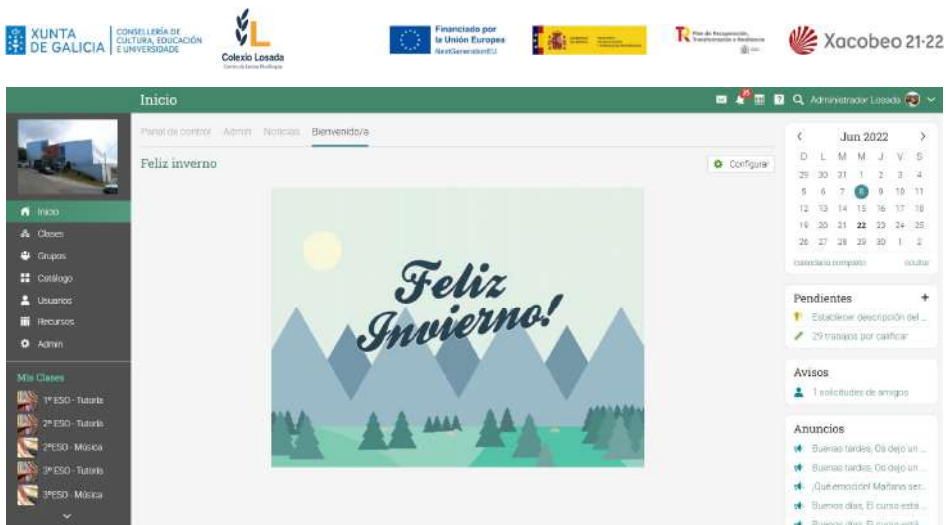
XUNTA DE GALICIA | CONSELLERÍA DE CULTURA, EDUCACIÓN E UNIVERSIDADE

Colexio Losada

Financiado por la Unión Europea NextGenerationEU

Plan de Recuperación, Transformación y Resiliencia

Xacobeo 21·22

Inicio

Administrador Losada

Inicio
Clases
Grupos
Catálogo
Usuarios
Recursos
Admin

Mis Clases
1º ESO - Tutoría
2º ESO - Tutoría
2ºESO - Música
3º ESO - Tutoría
3ºESO - Música

Panel de control Admin Noticias Bienvenido/a

Feliz invierno

Configurar

Feliz Invierno!

Jun 2022

| D | L | M | M | J | V | S |
|---|---|---|---|---|---|---|
| 29 | 30 | 31 | 1 | 2 | 3 | 4 |
| 5 | 6 | 7 | 8 | 9 | 10 | 11 |
| 12 | 13 | 14 | 15 | 16 | 17 | 18 |
| 19 | 20 | 21 | 22 | 23 | 24 | 25 |
| 26 | 27 | 28 | 29 | 30 | 1 | 2 |

calendario completo ocultar

Pendientes
Establecer descripción del ...
29 trabajos por calificar

Avisos
1 solicitudes de amigos

Anuncios
Buenas tardes, Os dejo un ...
Buenas tardes, Os dejo un ...
¡Qué emoción! Mañana ser...
Buenos días, El curso está ...
Buenos días, El curso está ...